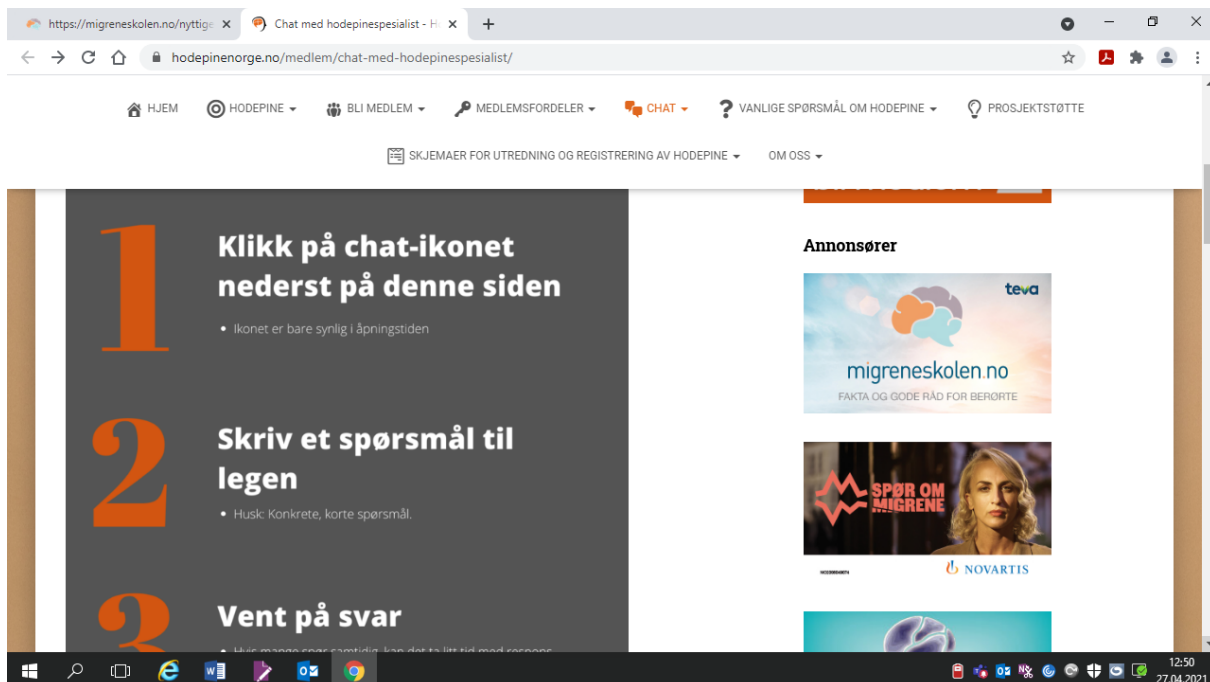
https://migreneskolen.no/nyttige ×
Chat med hodepinespesialist - H ×
+

hodepinenorge.no/medlem/chat-med-hodepinespesialist/

HJEM
HODEPINE
BLI MEDLEM
MEDLEMSFORDELER
CHAT
VANLIGE SPØRSMÅL OM HODEPINE
PROSJEKTSTØTTE
SKJEMAER FOR UTREDNING OG REGISTRERING AV HODEPINE
OM OSS

1
Klikk på chat-ikonet nederst på denne siden
• Ikonet er bare synlig i åpningstiden

2
Skriv et spørsmål til legen
• Husk: Konkrete, korte spørsmål.

3
Vent på svar
• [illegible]

Annonsører

teva
migreneskolen.no
FAKTA OG GODE RÅD FOR BERØRTE

SPØR OM MIGRENE
NOVARTIS

12:50
27.04.2021